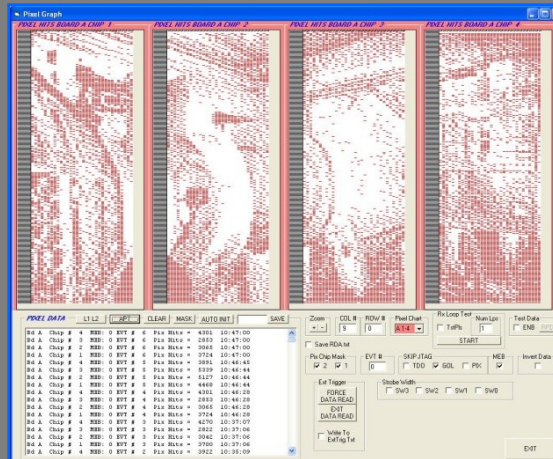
Pixel Graph

PIXEL HITS BOARD A CHIP 1
PIXEL HITS BOARD A CHIP 2
PIXEL HITS BOARD A CHIP 3
PIXEL HITS BOARD A CHIP 4

PIXEL DATA
L1 L2
APT
CLEAR
MASK
AUTO INIT
SAVE

Bd A Chip # 4 MEB: 0 EVT # 6 Pix Hits = 4301 10:47:00
Bd A Chip # 3 MEB: 0 EVT # 6 Pix Hits = 2853 10:47:00
Bd A Chip # 2 MEB: 0 EVT # 6 Pix Hits = 3068 10:47:00
Bd A Chip # 1 MEB: 0 EVT # 6 Pix Hits = 3724 10:47:00
Bd A Chip # 4 MEB: 0 EVT # 5 Pix Hits = 3891 10:46:45
Bd A Chip # 3 MEB: 0 EVT # 5 Pix Hits = 5339 10:46:44
Bd A Chip # 2 MEB: 0 EVT # 5 Pix Hits = 5127 10:46:44
Bd A Chip # 1 MEB: 0 EVT # 5 Pix Hits = 4468 10:46:44
Bd A Chip # 4 MEB: 0 EVT # 4 Pix Hits = 4301 10:46:28
Bd A Chip # 3 MEB: 0 EVT # 4 Pix Hits = 2853 10:46:28
Bd A Chip # 2 MEB: 0 EVT # 4 Pix Hits = 3068 10:46:28
Bd A Chip # 1 MEB: 0 EVT # 4 Pix Hits = 3724 10:46:28
Bd A Chip # 4 MEB: 0 EVT # 3 Pix Hits = 4270 10:37:07
Bd A Chip # 3 MEB: 0 EVT # 3 Pix Hits = 2822 10:37:06
Bd A Chip # 2 MEB: 0 EVT # 3 Pix Hits = 3042 10:37:06
Bd A Chip # 1 MEB: 0 EVT # 3 Pix Hits = 3700 10:37:06
Bd A Chip # 4 MEB: 0 EVT # 2 Pix Hits = 3922 10:38:29

Zoom
+ -
COL #
9
ROW #
0
Pixel Chart
A 1-4
Rx Loop Test
TdPls
Num Lps
1
START
Test Data
ENB
Save RDA txt
Rx Chip Mask
2
1
EVT #
0
SKIP JTAG
TDO
GOL
PIX
MEB
Invert Data
Ext Trigger
FORCE DATA READ
EXIT DATA READ
Write To ExtTrig Txt
Strobe Width
SW3
SW2
SW1
SW8
EXIT